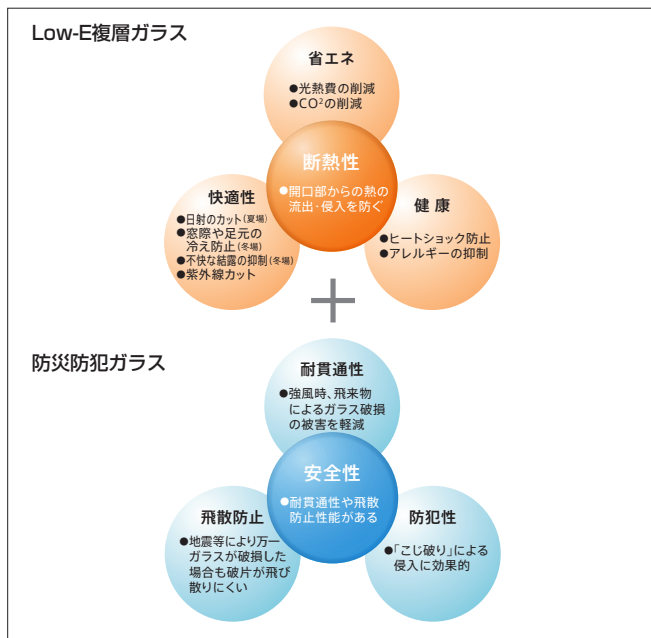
Low-E複層ガラス

省エネ

●光熱費の削減
●CO$^2$の削減

断熱性

●開口部からの熱の流出・侵入を防ぐ

快適性

●日射のカット(夏場)
●窓際や足元の冷え防止(冬場)
●不快な結露の抑制(冬場)
●紫外線カット

健 康

●ヒートショック防止
●アレルギーの抑制

+

防災防犯ガラス

耐貫通性

●強風時、飛来物によるガラス破損の被害を軽減

安全性

●耐貫通性や飛散防止性能がある

飛散防止

●地震等により万一ガラスが破損した場合も破片が飛び散りにくい

防犯性

●「こじ破り」による侵入に効果的